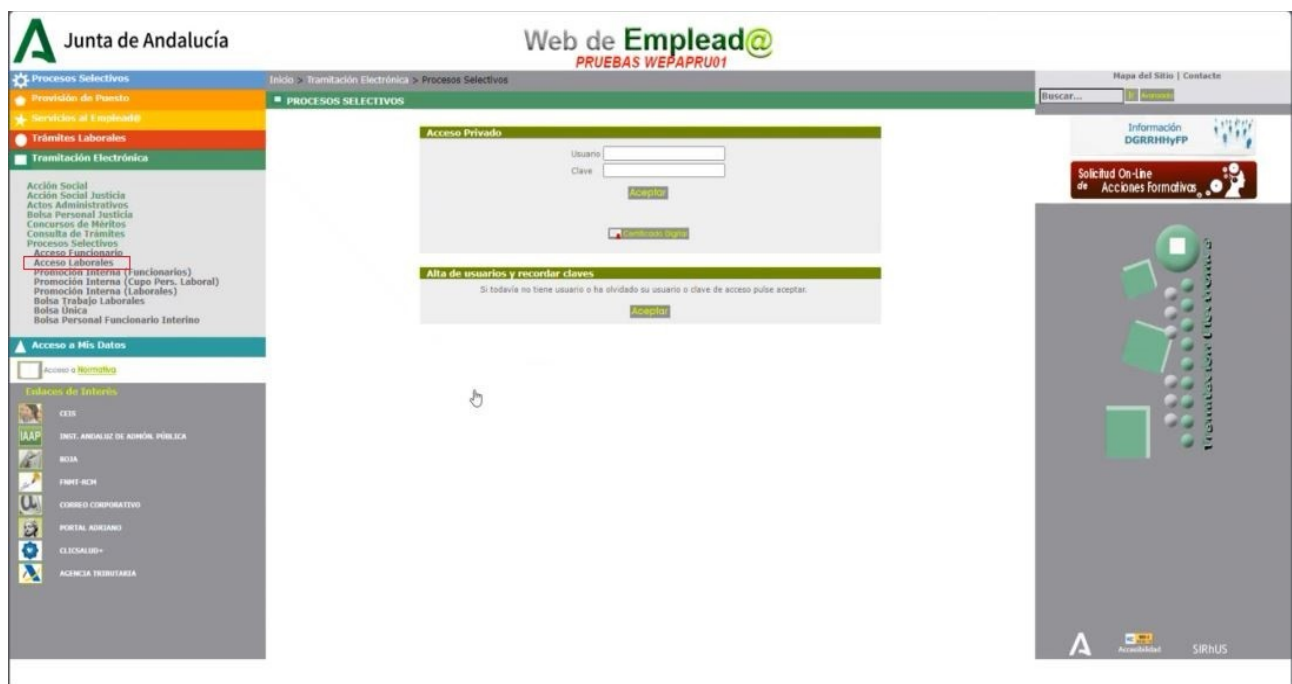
Junta de Andalucía

Web de Emplead@
PRUEBAS WEPAPRU01

Procesos Selectivos
Provisión de Puesto
Servicios al Emplead@
Trámites Laborales
Tramitación Electrónica

Acción Social
Acción Social Justicia
Actos Administrativos
Bolsa Personal Justicia
Concursos de Méritos
Consulta de Trámites
Procesos Selectivos
Acceso Funcionario
Acceso Laborales
Promoción Interna (Funcionarios)
Promoción Interna (Cupo Pers. Laboral)
Promoción Interna (Laborales)
Bolsa Trabajo Laborales
Bolsa Única
Bolsa Personal Funcionario Interino

Acceso a Mis Datos

Acceso a Normativa

Enlaces de Interés
CEIS
IAAP INST. ANDALUZ DE ADMÓN. PÚBLICA
BOJA
FNMT-RCM
CORREO CORPORATIVO
PORTAL ADRIANO
CLICSALUD+
AGENCIA TRIBUTARIA

Inicio > Tramitación Electrónica > Procesos Selectivos

PROCESOS SELECTIVOS

Acceso Privado
Usuario
Clave
Aceptar
Certificado Digital

Alta de usuarios y recordar claves
Si todavía no tiene usuario o ha olvidado su usuario o clave de acceso pulse aceptar.
Aceptar

Mapa del Sitio | Contacto
Buscar...
Ir Avanzada

Información DGRRHHyFP

Solicitud On-Line de Acciones Formativas

Tramitación Electrónica

Accesibilidad
SIRhUS